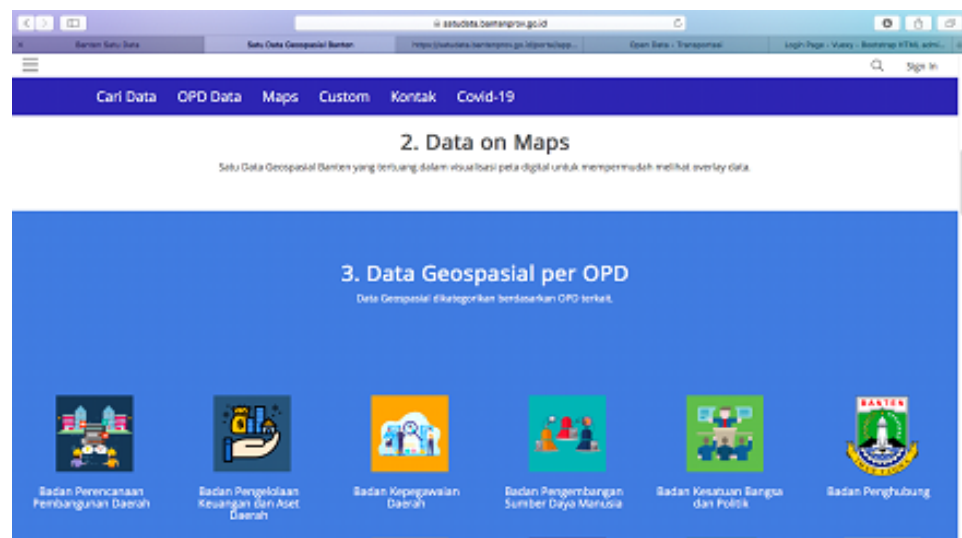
satudata.bantenprov.go.id

Banten Satu Data | Satu Data Geospasial Banten | https://satudata.bantenprov.go.id/portal/app... | Open Data - Transportasi | Login Page - Vuexy - Bootstrap HTML admi...

Sign In

Cari Data OPD Data Maps Custom Kontak Covid-19

2. Data on Maps

Satu Data Geospasial Banten yang tertuang dalam visualisasi peta digital untuk mempermudah melihat overlay data.

3. Data Geospasial per OPD

Data Geospasial dikategorikan berdasarkan OPD terkait.

Badan Perencanaan Pembangunan Daerah

Badan Pengelolaan Keuangan dan Aset Daerah

Badan Kepegawaian Daerah

Badan Pengembangan Sumber Daya Manusia

Badan Kesatuan Bangsa dan Politik

BANTEN

Badan Penghubung